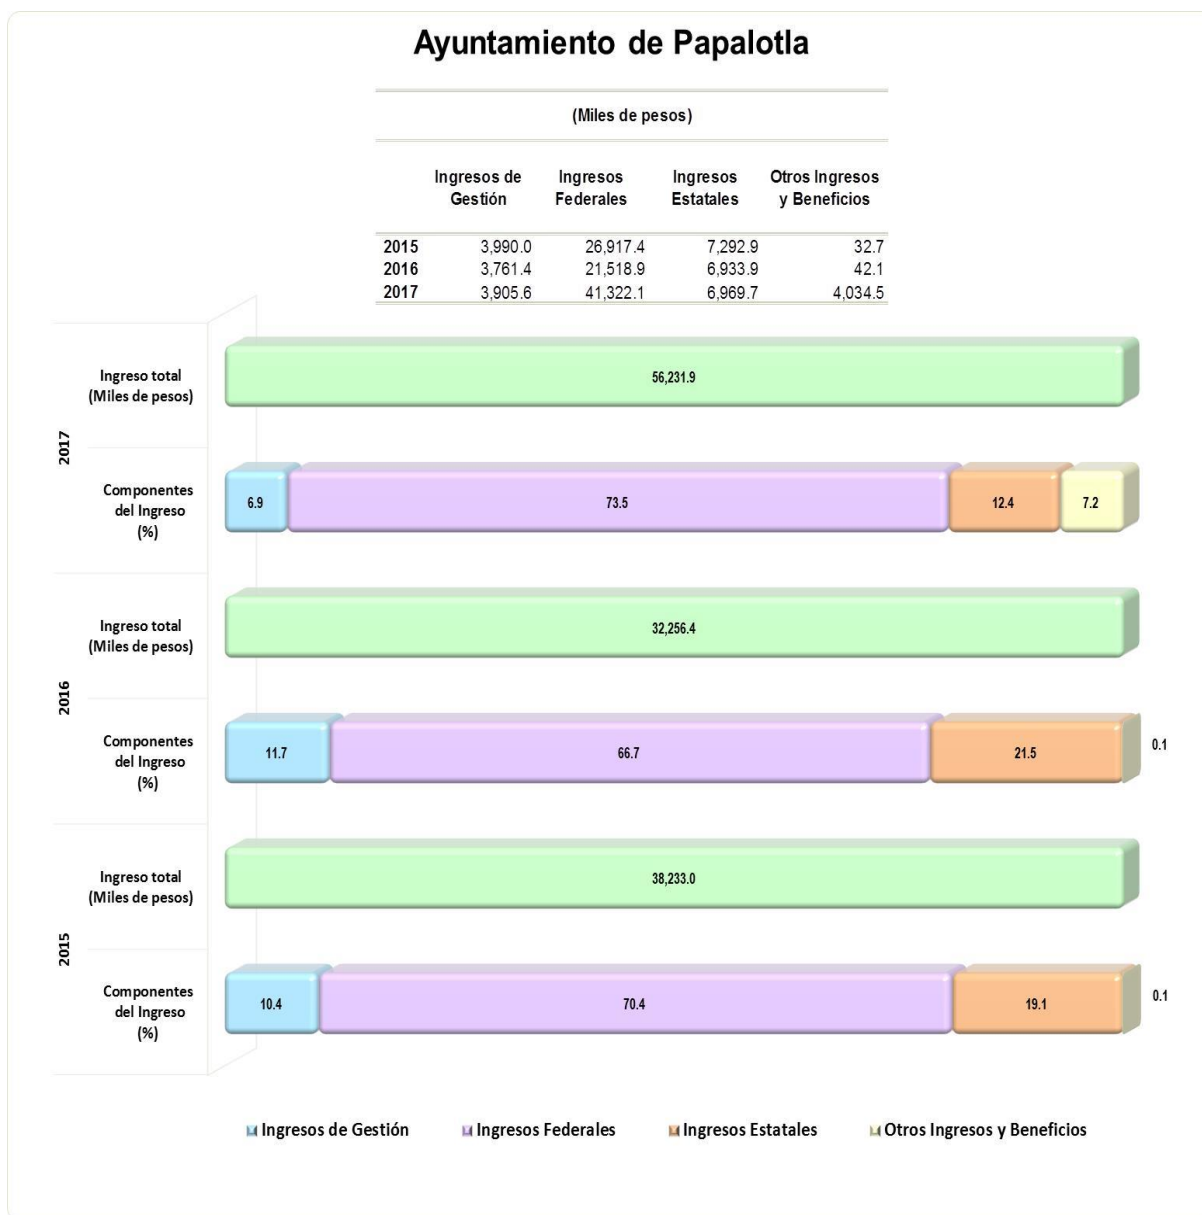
Ayuntamiento de Papalotla

(Miles de pesos)

| | Ingresos de Gestión | Ingresos Federales | Ingresos Estatales | Otros Ingresos y Beneficios |
|---|---|---|---|---|
| 2015 | 3,990.0 | 26,917.4 | 7,292.9 | 32.7 |
| 2016 | 3,761.4 | 21,518.9 | 6,933.9 | 42.1 |
| 2017 | 3,905.6 | 41,322.1 | 6,969.7 | 4,034.5 |

2017

Ingreso total (Miles de pesos)

56,231.9

Componentes del Ingreso (%)

6.9

73.5

12.4

7.2

2016

Ingreso total (Miles de pesos)

32,256.4

Componentes del Ingreso (%)

11.7

66.7

21.5

0.1

2015

Ingreso total (Miles de pesos)

38,233.0

Componentes del Ingreso (%)

10.4

70.4

19.1

0.1

Ingresos de Gestión Ingresos Federales Ingresos Estatales Otros Ingresos y Beneficios